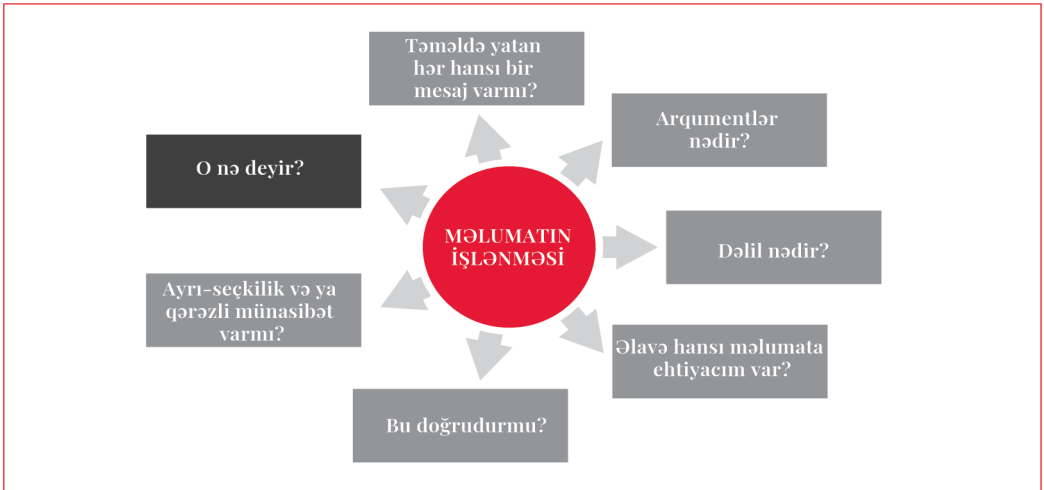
MƏLUMATIN İŞLƏNMƏSİ

O nə deyir?

Təməldə yatan hər hansı bir mesaj varmı?

Arqumentlər nədir?

Dəlil nədir?

Əlavə hansı məlumata ehtiyacım var?

Bu doğrudurmu?

Ayrı-seçkilik və ya qərəzli münasibət varmı?